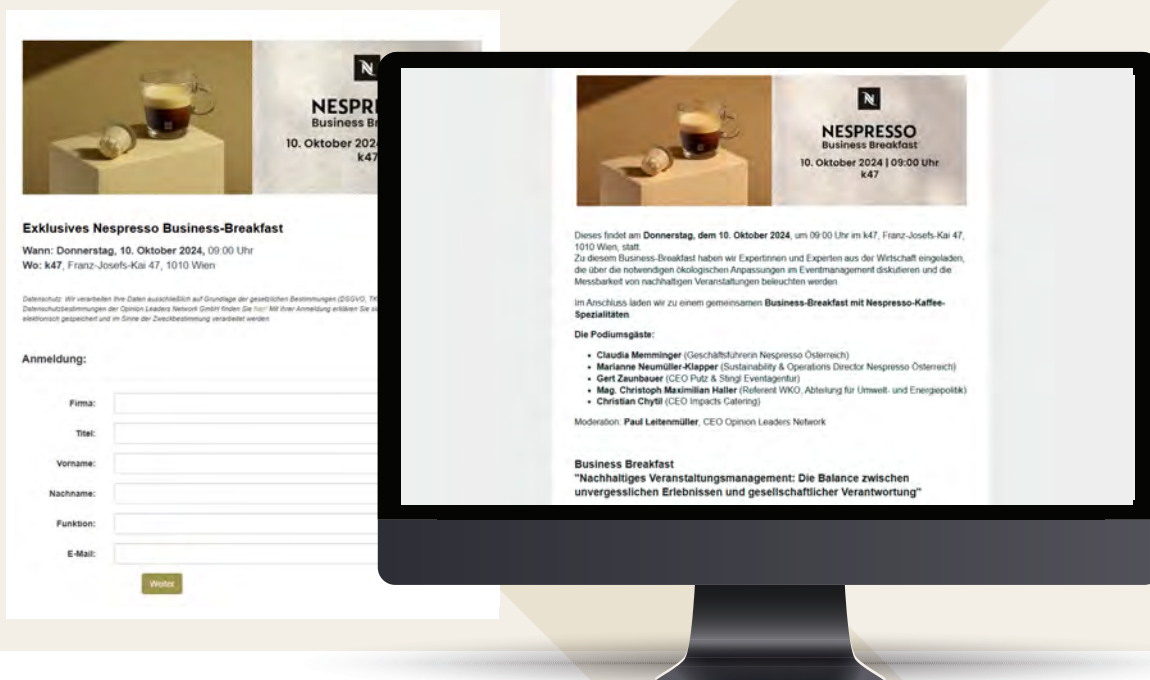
N
NESPRE
Business Br
10. Oktober 2024
k47

Exklusives Nespresso Business-Breakfast
Wann: Donnerstag, 10. Oktober 2024, 09:00 Uhr
Wo: k47, Franz-Josefs-Kai 47, 1010 Wien

Datenschutz: Wir verarbeiten Ihre Daten ausschließlich auf Grundlage der gesetzlichen Bestimmungen (DSGVO, TK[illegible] Datenschutzbestimmungen der Opinion Leaders Network GmbH finden Sie hier! Mit Ihrer Anmeldung erklären Sie s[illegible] elektronisch gespeichert und im Sinne der Zweckbestimmung verarbeitet werden.

Anmeldung:

Firma:
Titel:
Vorname:
Nachname:
Funktion:
E-Mail:
Weiter

N
NESPRESSO
Business Breakfast
10. Oktober 2024 | 09:00 Uhr
k47

Dieses findet am Donnerstag, dem 10. Oktober 2024, um 09:00 Uhr im k47, Franz-Josefs-Kai 47, 1010 Wien, statt.
Zu diesem Business-Breakfast haben wir Expertinnen und Experten aus der Wirtschaft eingeladen, die über die notwendigen ökologischen Anpassungen im Eventmanagement diskutieren und die Messbarkeit von nachhaltigen Veranstaltungen beleuchten werden.

Im Anschluss laden wir zu einem gemeinsamen Business-Breakfast mit Nespresso-Kaffee-Spezialitäten.

Die Podiumsgäste:

• Claudia Memminger (Geschäftsführerin Nespresso Österreich)
• Marianne Neumüller-Klapper (Sustainability & Operations Director Nespresso Österreich)
• Gert Zaunbauer (CEO Putz & Stingl Eventagentur)
• Mag. Christoph Maximilian Haller (Referent WKO, Abteilung für Umwelt- und Energiepolitik)
• Christian Chytil (CEO Impacts Catering)

Moderation: Paul Leitenmüller, CEO Opinion Leaders Network

Business Breakfast
"Nachhaltiges Veranstaltungsmanagement: Die Balance zwischen unvergesslichen Erlebnissen und gesellschaftlicher Verantwortung"